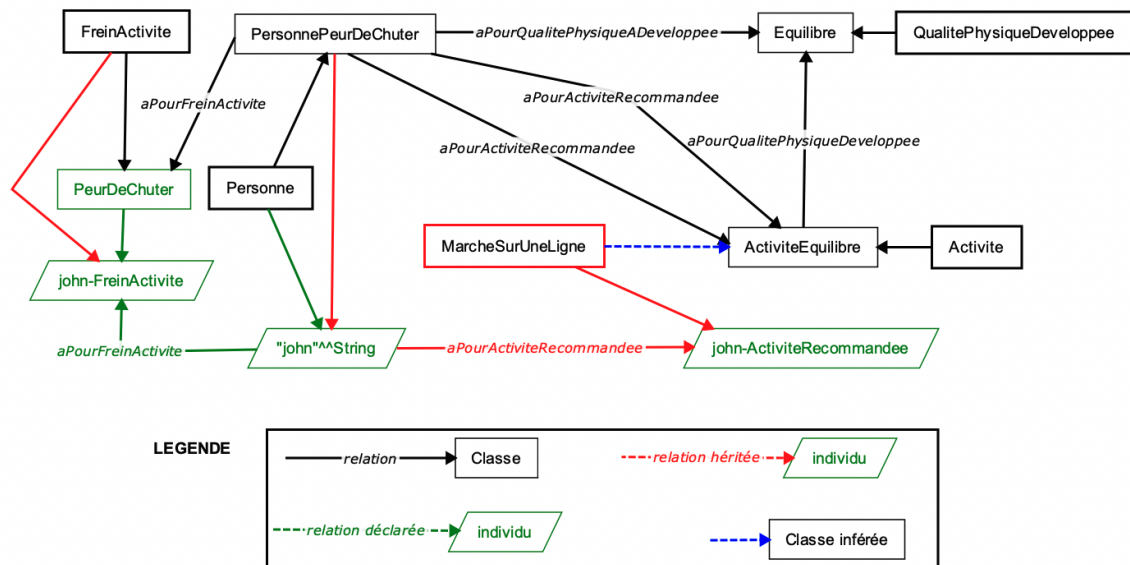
FreinActivite

PersonnePeurDeChuter

aPourQualitePhysiqueADeveloppee

Equilibre

QualitePhysiqueDeveloppee

aPourFreinActivite

aPourActiviteRecommandee

aPourQualitePhysiqueDeveloppee

aPourActiviteRecommandee

PeurDeChuter

Personne

MarcheSurUneLigne

ActiviteEquilibre

Activite

john-FreinActivite

aPourFreinActivite

"john"^^String

aPourActiviteRecommandee

john-ActiviteRecommandee

LEGENDE

relation

Classe

relation héritée

individu

relation déclarée

individu

Classe inférée